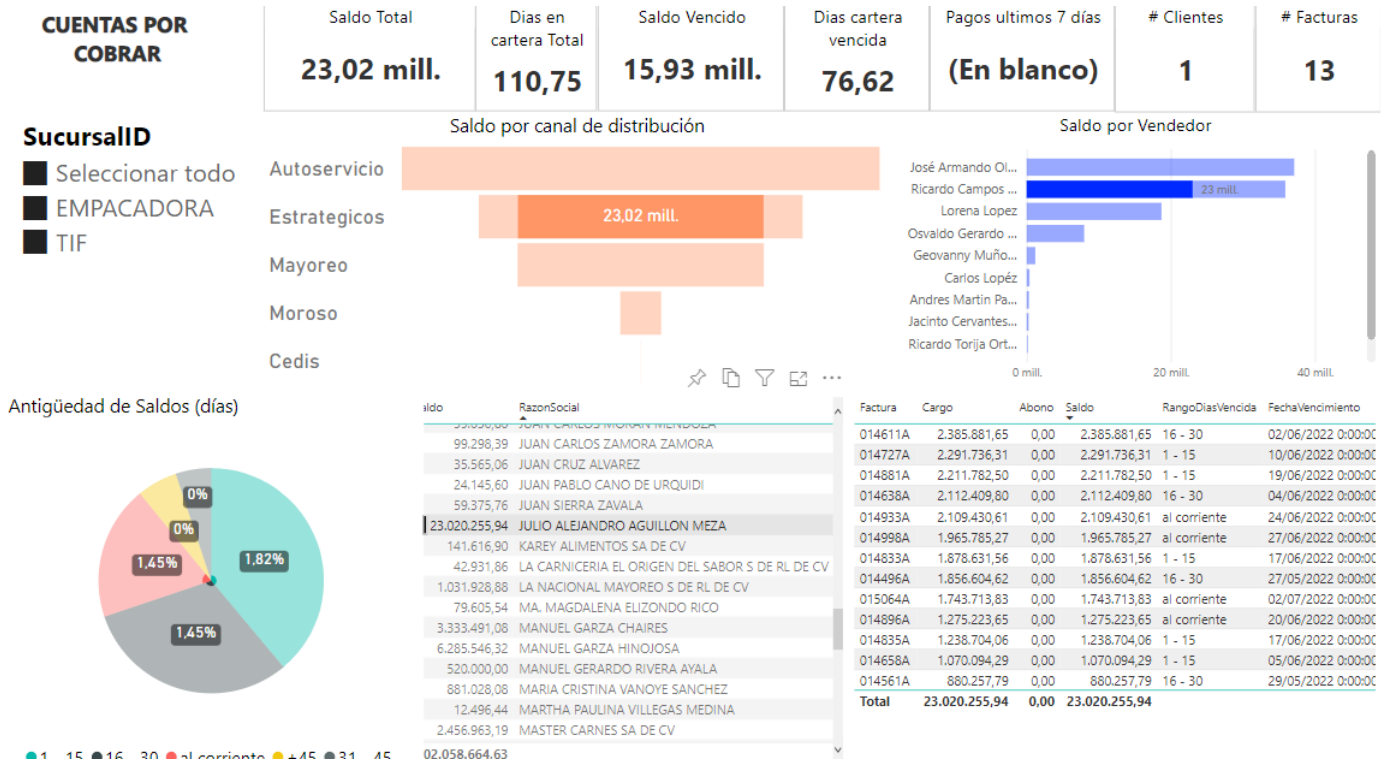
CUENTAS POR COBRAR

| Saldo Total | Dias en cartera Total | Saldo Vencido | Dias cartera vencida | Pagos ultimos 7 días | # Clientes | # Facturas |
|---|---|---|---|---|---|---|
| 23,02 mill. | 110,75 | 15,93 mill. | 76,62 | (En blanco) | 1 | 13 |

SucursalID
Seleccionar todo
EMPACADORA
TIF

Saldo por canal de distribución
Autoservicio
Estrategicos
Mayoreo
Moroso
Cedis
23,02 mill.

Saldo por Vendedor
José Armando Ol...
Ricardo Campos ...
Lorena Lopez
Osvaldo Gerardo ...
Geovanny Muño...
Carlos Lopéz
Andres Martin Pa...
Jacinto Cervantes...
Ricardo Torija Ort...
23 mill.
0 mill.
20 mill.
40 mill.

Antigüedad de Saldos (días)
0%
0%
1,45%
1,82%
1,45%
1 - 15 16 - 30 al corriente +45 31 - 45

| aldo | RazonSocial |
|---|---|
| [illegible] | JUAN CARLOS MORAN MENDOZA |
| 99.298,39 | JUAN CARLOS ZAMORA ZAMORA |
| 35.565,06 | JUAN CRUZ ALVAREZ |
| 24.145,60 | JUAN PABLO CANO DE URQUIDI |
| 59.375,76 | JUAN SIERRA ZAVALA |
| 23.020.255,94 | JULIO ALEJANDRO AGUILLON MEZA |
| 141.616,90 | KAREY ALIMENTOS SA DE CV |
| 42.931,86 | LA CARNICERIA EL ORIGEN DEL SABOR S DE RL DE CV |
| 1.031.928,88 | LA NACIONAL MAYOREO S DE RL DE CV |
| 79.605,54 | MA. MAGDALENA ELIZONDO RICO |
| 3.333.491,08 | MANUEL GARZA CHAIRES |
| 6.285.546,32 | MANUEL GARZA HINOJOSA |
| 520.000,00 | MANUEL GERARDO RIVERA AYALA |
| 881.028,08 | MARIA CRISTINA VANOYE SANCHEZ |
| 12.496,44 | MARTHA PAULINA VILLEGAS MEDINA |
| 2.456.963,19 | MASTER CARNES SA DE CV |
| 02.058.664,63 | |

| Factura | Cargo | Abono | Saldo | RangoDiasVencida | FechaVencimiento |
|---|---|---|---|---|---|
| 014611A | 2.385.881,65 | 0,00 | 2.385.881,65 | 16 - 30 | 02/06/2022 0:00:0 |
| 014727A | 2.291.736,31 | 0,00 | 2.291.736,31 | 1 - 15 | 10/06/2022 0:00:0 |
| 014881A | 2.211.782,50 | 0,00 | 2.211.782,50 | 1 - 15 | 19/06/2022 0:00:0 |
| 014638A | 2.112.409,80 | 0,00 | 2.112.409,80 | 16 - 30 | 04/06/2022 0:00:0 |
| 014933A | 2.109.430,61 | 0,00 | 2.109.430,61 | al corriente | 24/06/2022 0:00:0 |
| 014998A | 1.965.785,27 | 0,00 | 1.965.785,27 | al corriente | 27/06/2022 0:00:0 |
| 014833A | 1.878.631,56 | 0,00 | 1.878.631,56 | 1 - 15 | 17/06/2022 0:00:0 |
| 014496A | 1.856.604,62 | 0,00 | 1.856.604,62 | 16 - 30 | 27/05/2022 0:00:0 |
| 015064A | 1.743.713,83 | 0,00 | 1.743.713,83 | al corriente | 02/07/2022 0:00:0 |
| 014896A | 1.275.223,65 | 0,00 | 1.275.223,65 | al corriente | 20/06/2022 0:00:0 |
| 014835A | 1.238.704,06 | 0,00 | 1.238.704,06 | 1 - 15 | 17/06/2022 0:00:0 |
| 014658A | 1.070.094,29 | 0,00 | 1.070.094,29 | 1 - 15 | 05/06/2022 0:00:0 |
| 014561A | 880.257,79 | 0,00 | 880.257,79 | 16 - 30 | 29/05/2022 0:00:0 |
| Total | 23.020.255,94 | 0,00 | 23.020.255,94 | | |